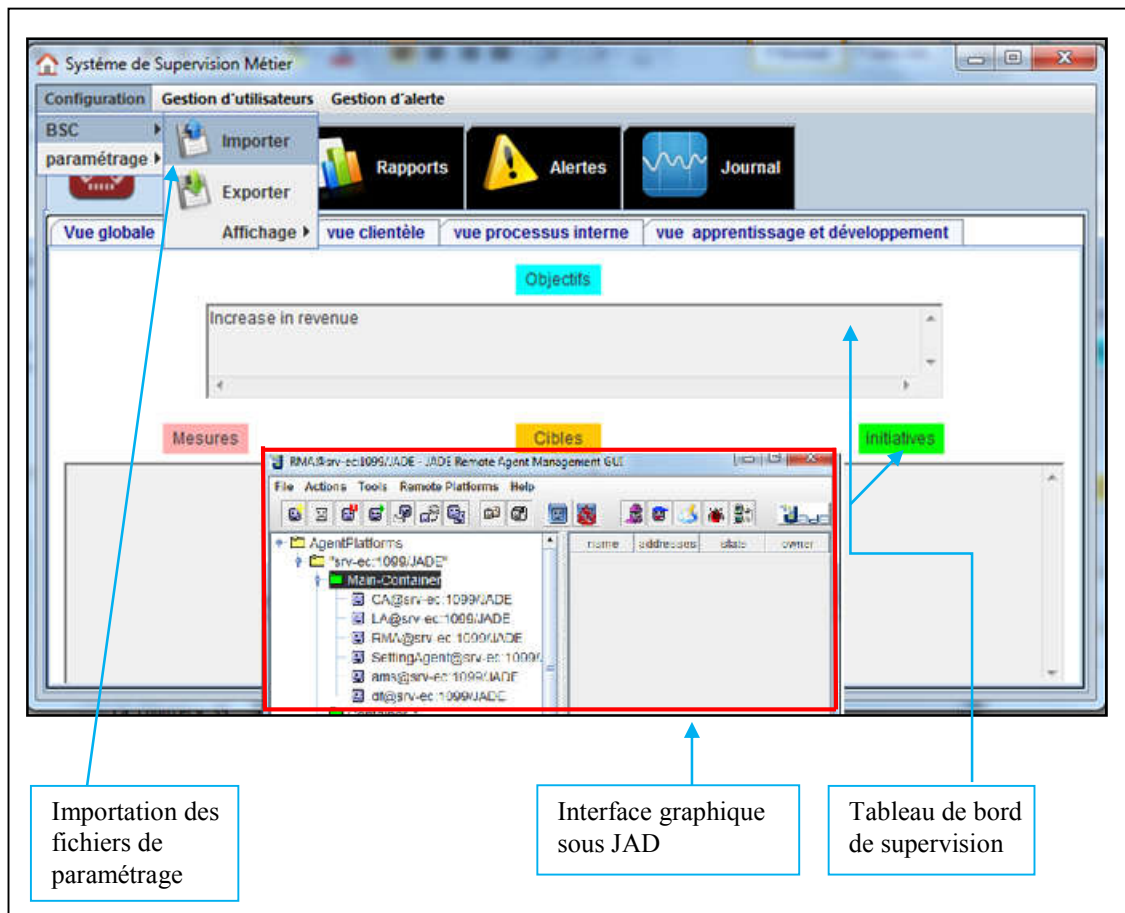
Systéme de Supervision Métier

Configuration Gestion d'utilisateurs Gestion d'alerte

BSC
paramétrage
Importer
Exporter
Affichage

Rapports Alertes Journal

Vue globale vue clientèle vue processus interne vue apprentissage et développement

Objectifs

Increase in revenue

Mesures Cibles Initiatives

RMA@srv-ec:1099/JADE - JADE Remote Agent Management GUI

File Actions Tools Remote Platforms Help

AgentPlatforms
"srv-ec:1099/JADE"
Main-Container
CA@srv-ec:1099/JADE
LA@srv-ec:1099/JADE
RMA@srv-ec:1099/JADE
SettingAgent@srv-ec:1099/
ams@srv-ec:1099/JADE
df@srv-ec:1099/JADE

name addresses state owner

Importation des fichiers de paramétrage

Interface graphique sous JAD

Tableau de bord de supervision